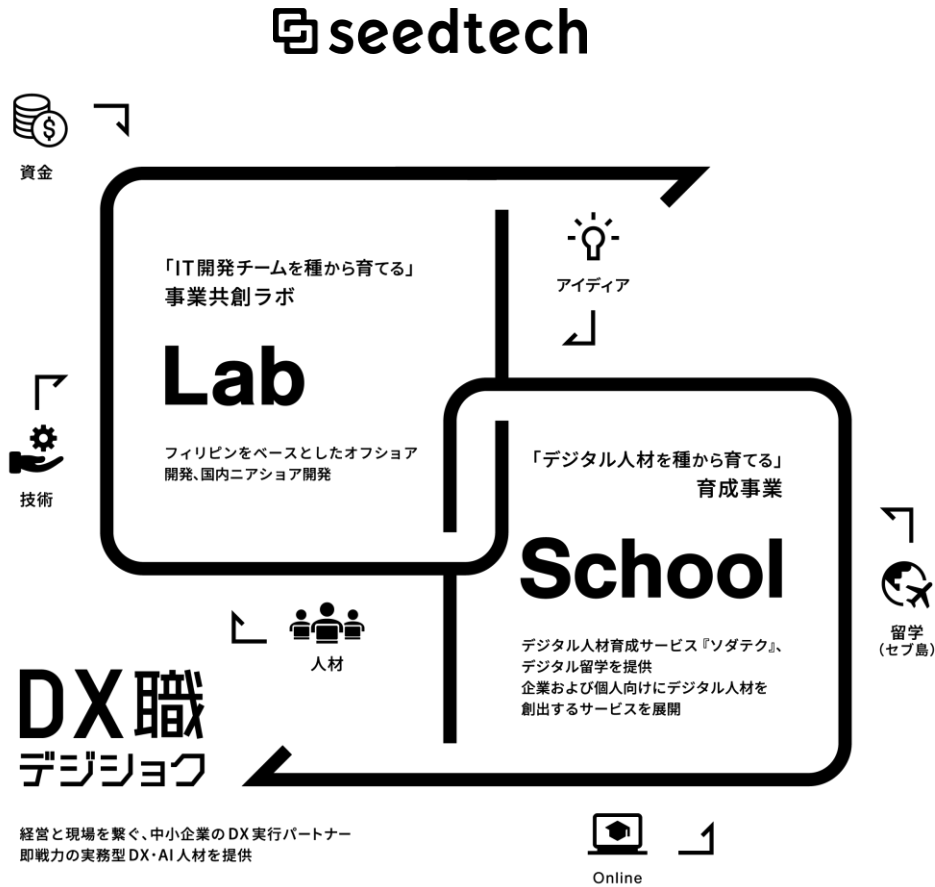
seedtech

資金

「IT開発チームを種から育てる」
事業共創ラボ

Lab

フィリピンをベースとしたオフショア開発、国内ニアショア開発

アイディア

技術

「デジタル人材を種から育てる」
育成事業

School

デジタル人材育成サービス『ソダテク』、デジタル留学を提供
企業および個人向けにデジタル人材を創出するサービスを展開

留学
(セブ島)

人材

DX職
デジショク

経営と現場を繋ぐ、中小企業のDX実行パートナー
即戦力の実務型DX・AI人材を提供

Online